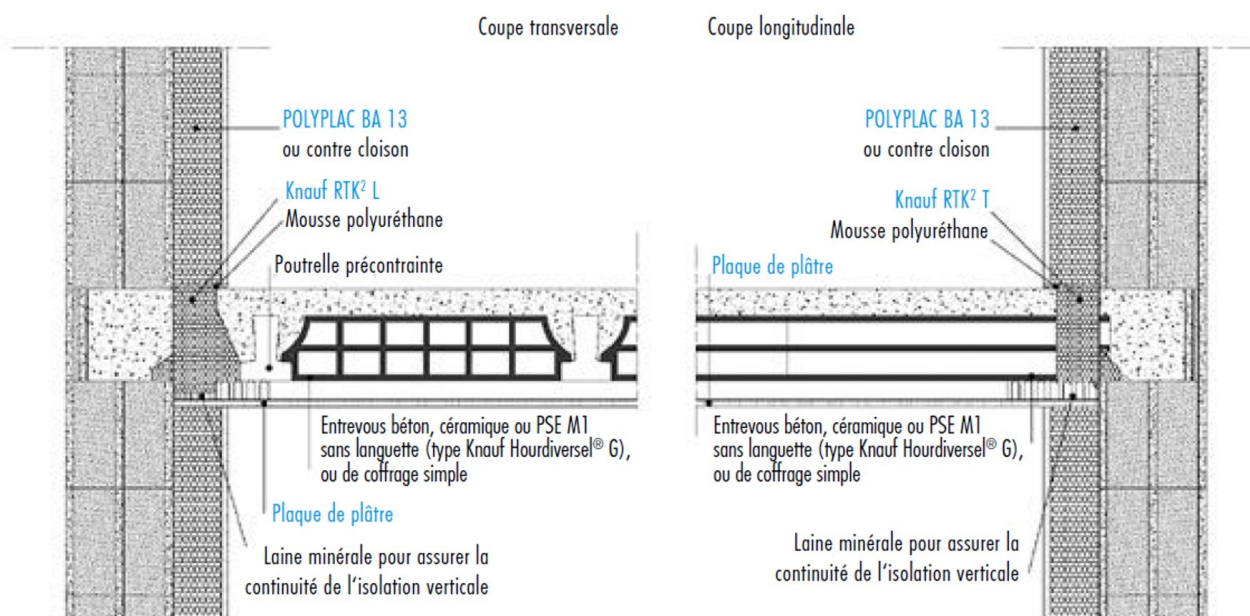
Coupe transversale

Coupe longitudinale

POLYPLAC BA 13
ou contre cloison

Knauf RTK$^2$ L
Mousse polyuréthane

Poutrelle précontrainte

Entrevous béton, céramique ou PSE M1 sans languette (type Knauf Hourdiversel® G), ou de coffrage simple

Plaque de plâtre

Laine minérale pour assurer la continuité de l'isolation verticale

POLYPLAC BA 13
ou contre cloison

Knauf RTK$^2$ T
Mousse polyuréthane

Plaque de plâtre

Entrevous béton, céramique ou PSE M1 sans languette (type Knauf Hourdiversel® G), ou de coffrage simple

Laine minérale pour assurer la continuité de l'isolation verticale